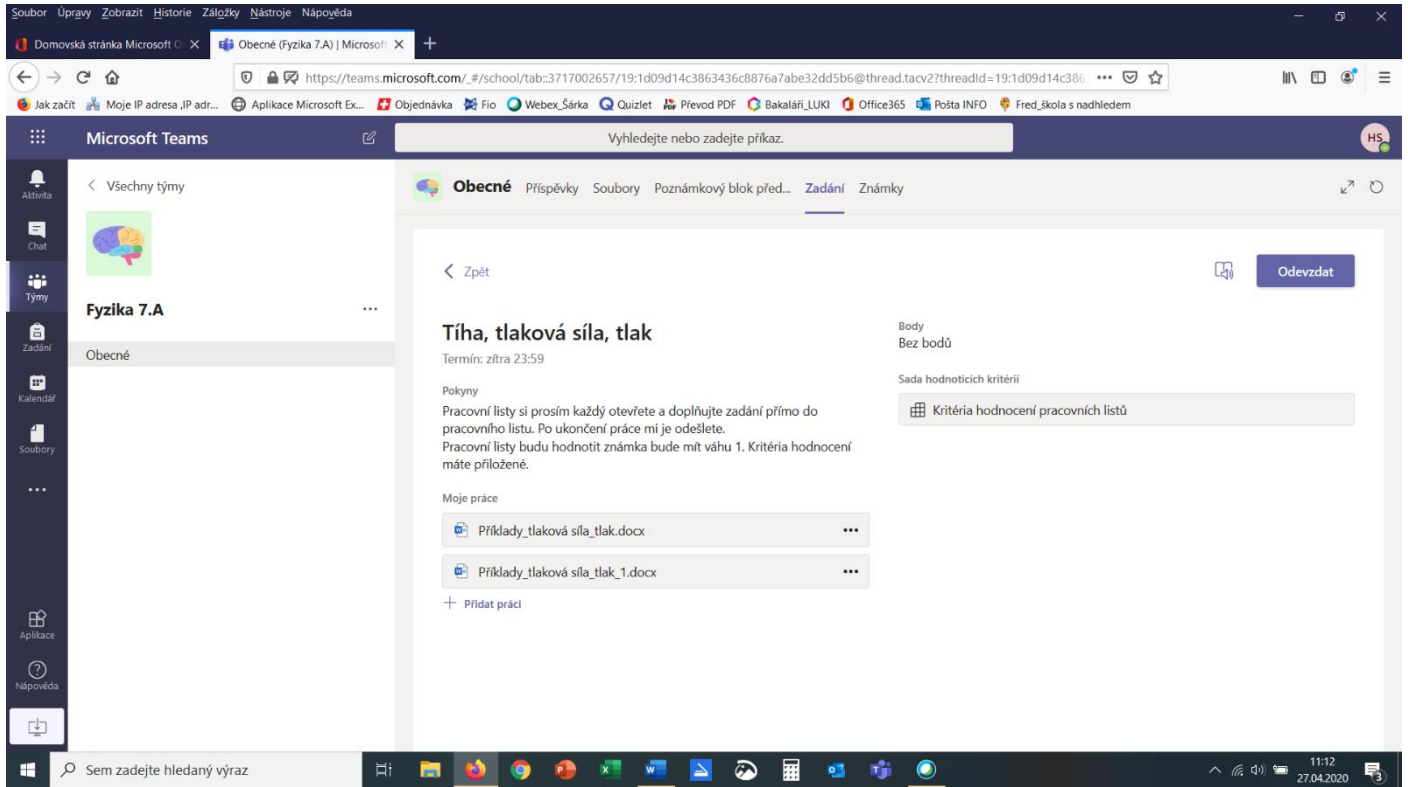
Soubor Úpravy Zobrazit Historie Záložky Nástroje Nápověda

Domovská stránka Microsoft O
Obecné (Fyzika 7.A) | Microsoft

https://teams.microsoft.com/_#/school/tab::3717002657/19:1d09d14c3863436c8876a7abe32dd5b6@thread.tacv2?threadId=19:1d09d14c386

Jak začít | Moje IP adresa ,IP adr... | Aplikace Microsoft Ex... | Objednávka | Fio | Webex_Šárka | Quizlet | Převod PDF | Bakaláři_LUKI | Office365 | Pošta INFO | Fred_škola s nadhledem

Microsoft Teams

Vyhledejte nebo zadejte příkaz.

HS

Aktivita
Chat
Týmy
Zadání
Kalendář
Soubory
...
Aplikace
Nápověda

< Všechny týmy

Fyzika 7.A ...

Obecné

Obecné Příspěvky Soubory Poznámkový blok před... Zadání Známky

< Zpět

Odevzdat

Tíha, tlaková síla, tlak

Termín: zítra 23:59

Pokyny

Pracovní listy si prosím každý otevřete a doplňujte zadání přímo do pracovního listu. Po ukončení práce mi je odešlete.
Pracovní listy budu hodnotit známka bude mít váhu 1. Kritéria hodnocení máte přiložené.

Moje práce

Příklady_tlaková síla_tlak.docx ...

Příklady_tlaková síla_tlak_1.docx ...

+ Přidat práci

Body
Bez bodů

Sada hodnoticích kritérií

Kritéria hodnocení pracovních listů

Sem zadejte hledaný výraz

11:12
27.04.2020